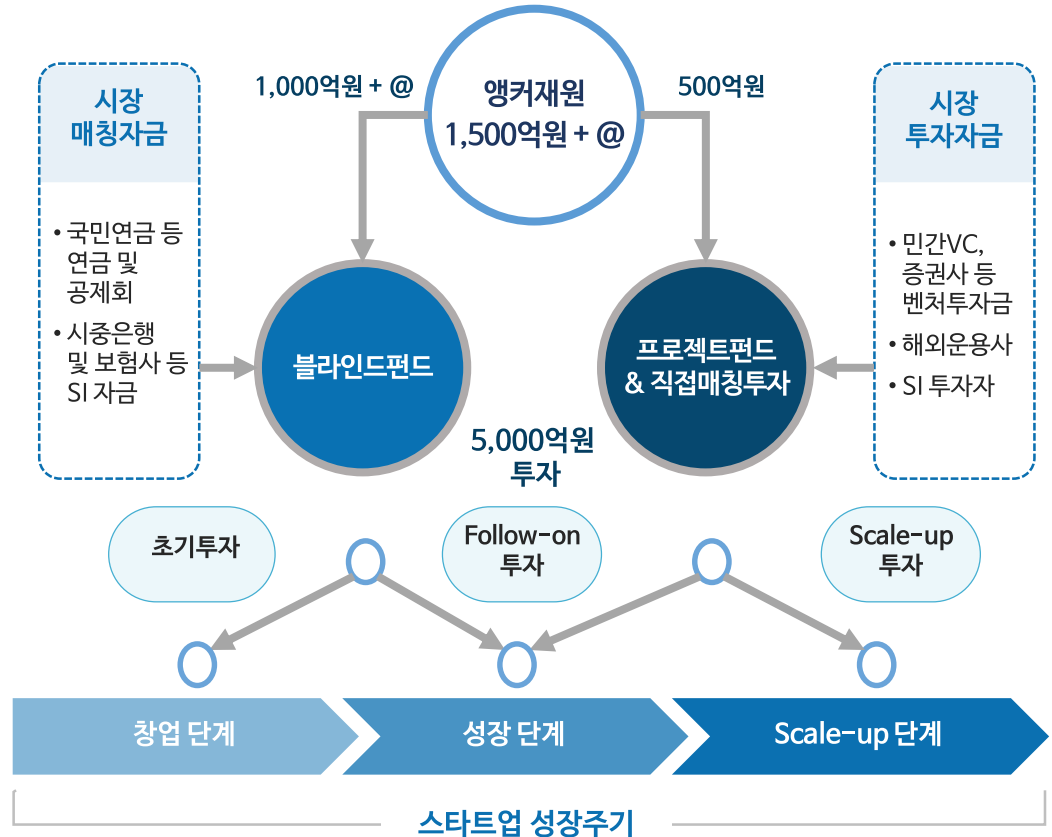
시장 매칭자금

• 국민연금 등 연금 및 공제회
• 시중은행 및 보험사 등 SI 자금

1,000억원 + @

앵커재원 1,500억원 + @

500억원

시장 투자자금

• 민간VC, 증권사 등 벤처투자자금
• 해외운용사
• SI 투자자

블라인드펀드

프로젝트펀드 & 직접매칭투자

5,000억원 투자

초기투자

Follow-on 투자

Scale-up 투자

창업 단계

성장 단계

Scale-up 단계

스타트업 성장주기